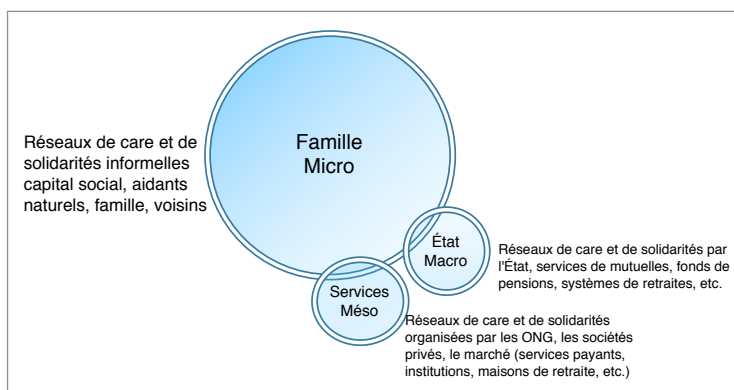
Réseaux de care et de solidarités informelles capital social, aidants naturels, famille, voisins

Famille
Micro

État
Macro

Réseaux de care et de solidarités par l'État, services de mutuelles, fonds de pensions, systèmes de retraites, etc.

Services
Méso

Réseaux de care et de solidarités organisées par les ONG, les sociétés privés, le marché (services payants, institutions, maisons de retraite, etc.)